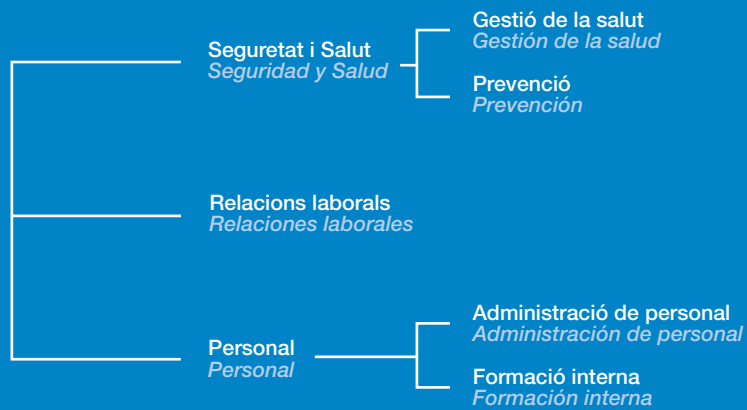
Seguretat i Salut
Seguridad y Salud

Gestió de la salut
Gestión de la salud

Prevenció
Prevención

Relacions laborals
Relaciones laborales

Personal
Personal

Administració de personal
Administración de personal

Formació interna
Formación interna